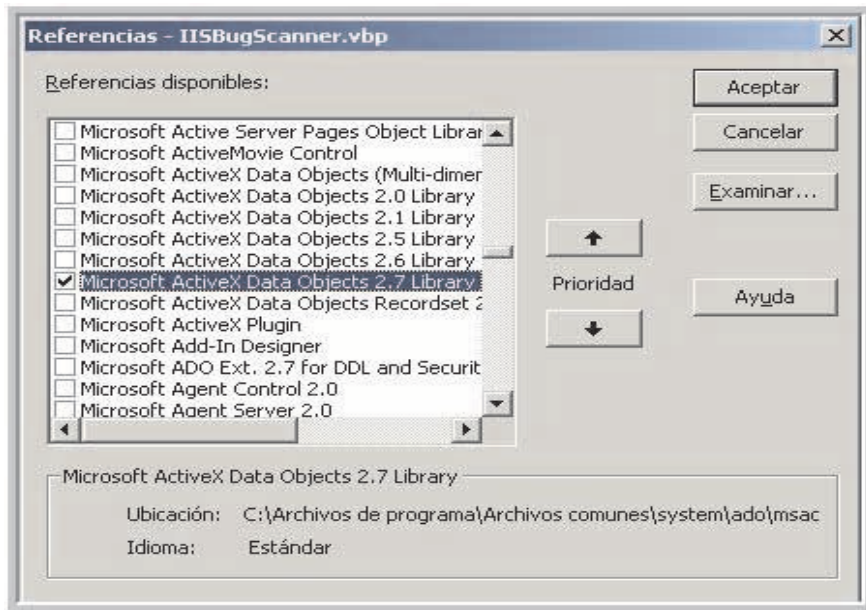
Referencias - IISBugScanner.vbp

Referencias disponibles:

Microsoft Active Server Pages Object Librar
Microsoft ActiveMovie Control
Microsoft ActiveX Data Objects (Multi-dimer
Microsoft ActiveX Data Objects 2.0 Library
Microsoft ActiveX Data Objects 2.1 Library
Microsoft ActiveX Data Objects 2.5 Library
Microsoft ActiveX Data Objects 2.6 Library
Microsoft ActiveX Data Objects 2.7 Library
Microsoft ActiveX Data Objects Recordset 2
Microsoft ActiveX Plugin
Microsoft Add-In Designer
Microsoft ADO Ext. 2.7 for DDL and Securit
Microsoft Agent Control 2.0
Microsoft Agent Server 2.0

Aceptar
Cancelar
Examinar...
Prioridad
Ayuda

Microsoft ActiveX Data Objects 2.7 Library

Ubicación: C:\Archivos de programa\Archivos comunes\system\ado\msac
Idioma: Estándar